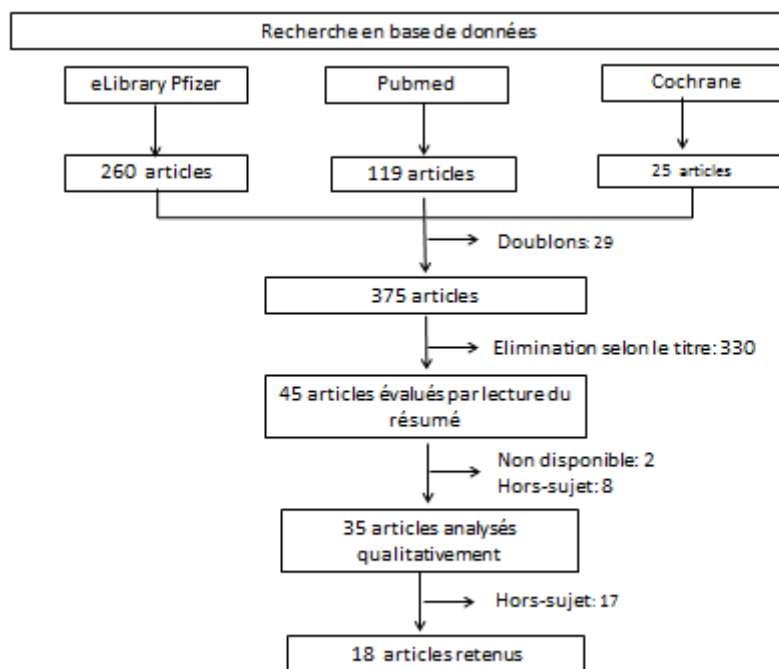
Recherche en base de données

eLibrary Pfizer

Pubmed

Cochrane

260 articles

119 articles

25 articles

Doublons: 29

375 articles

Elimination selon le titre: 330

45 articles évalués par lecture du résumé

Non disponible: 2
Hors-sujet: 8

35 articles analysés qualitativement

Hors-sujet: 17

18 articles retenus